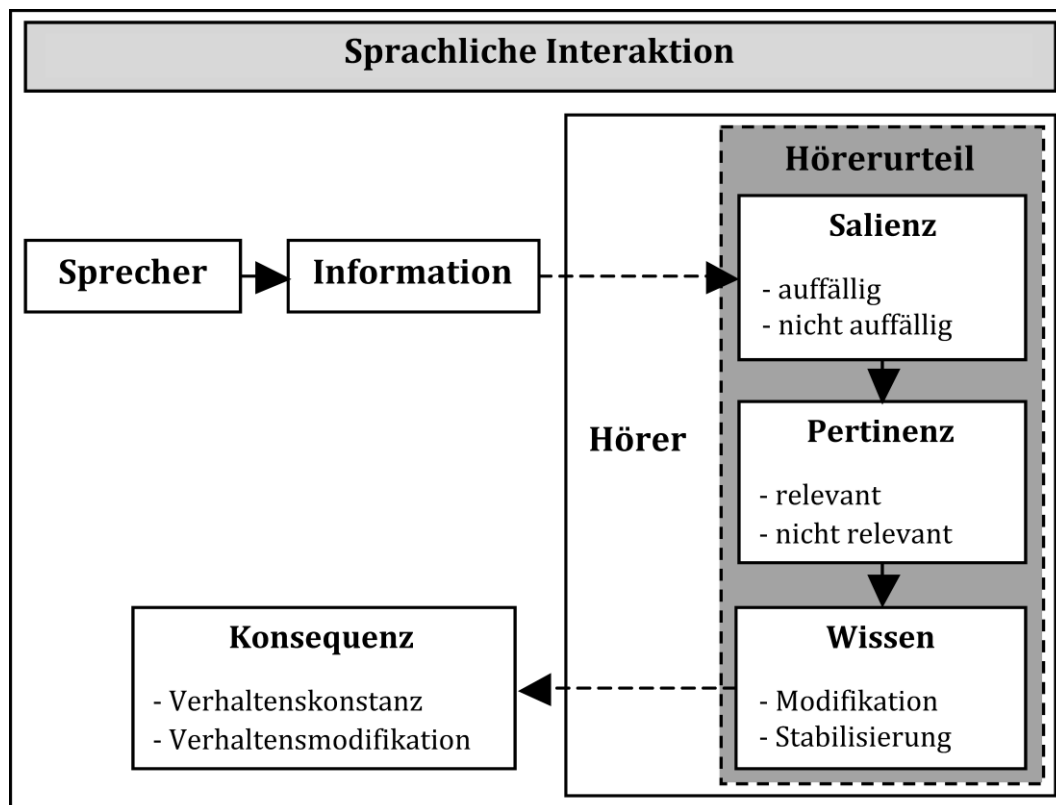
Sprachliche Interaktion

Sprecher

Information

Hörer

Hörerurteil

Salienz

- auffällig
- nicht auffällig

Pertinenz

- relevant
- nicht relevant

Wissen

- Modifikation
- Stabilisierung

Konsequenz

- Verhaltenskonstanz
- Verhaltensmodifikation